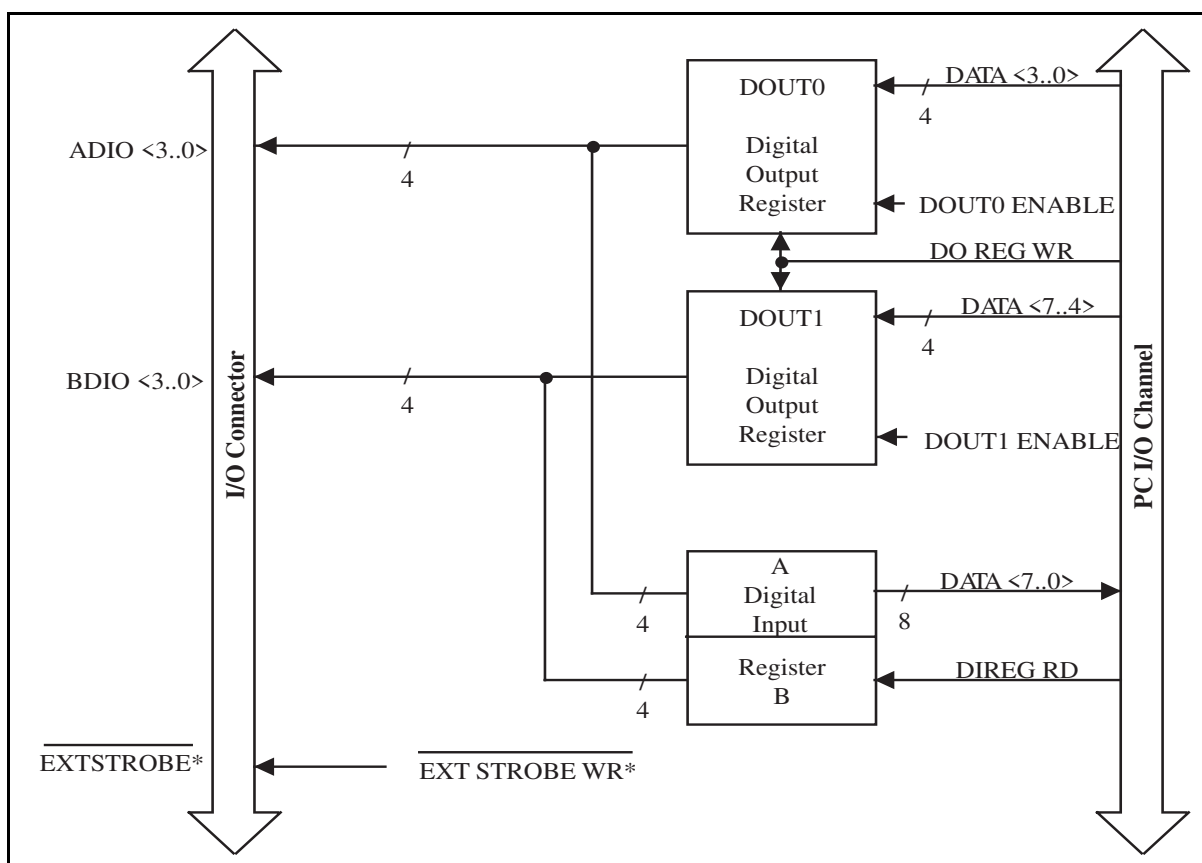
DOUT0

Digital Output Register

DATA <3..0>

4

ADIO <3..0>

4

DOUT0 ENABLE

DO REG WR

DOUT1

Digital Output Register

DATA <7..4>

4

BDIO <3..0>

4

DOUT1 ENABLE

I/O Connector

PC I/O Channel

A Digital Input

Register B

DATA <7..0>

8

4

4

DIREG RD

$\overline{\text{EXTSTROBE}}$*

$\overline{\text{EXT STROBE WR}}$*